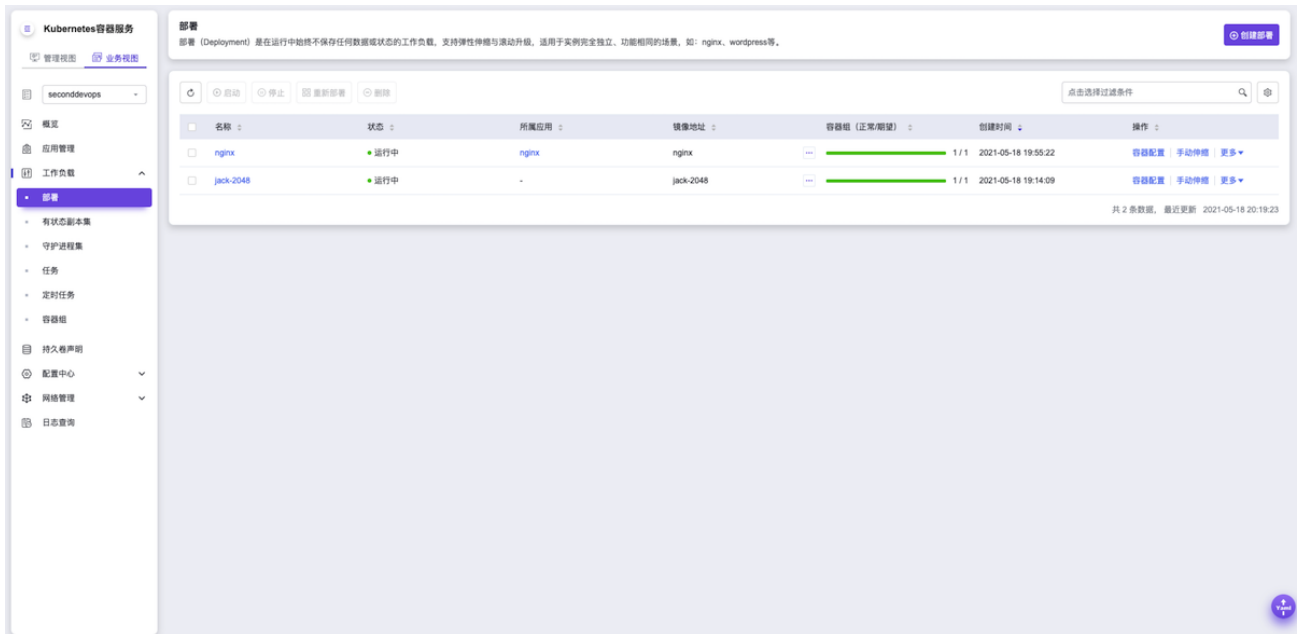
Kubernetes容器服务

管理视图 业务视图

seconddevops

概览
应用管理
工作负载
部署
有状态副本集
守护进程集
任务
定时任务
容器组
持久卷声明
配置中心
网络管理
日志查询

部署
部署（Deployment）是在运行中始终不保存任何数据或状态的工作负载，支持弹性伸缩与滚动升级，适用于实例完全独立、功能相同的场景，如：nginx、wordpress等。

创建部署

启动 停止 重新部署 删除

点击选择过滤条件

| 名称 | 状态 | 所属应用 | 镜像地址 | 容器组（正常/期望） | 创建时间 | 操作 |
|---|---|---|---|---|---|---|
| nginx | 运行中 | nginx | nginx | 1 / 1 | 2021-05-18 19:55:22 | 容器配置 \| 手动伸缩 \| 更多 |
| jack-2048 | 运行中 | - | jack-2048 | 1 / 1 | 2021-05-18 19:14:09 | 容器配置 \| 手动伸缩 \| 更多 |

共 2 条数据，最近更新 2021-05-18 20:19:23

Yaml